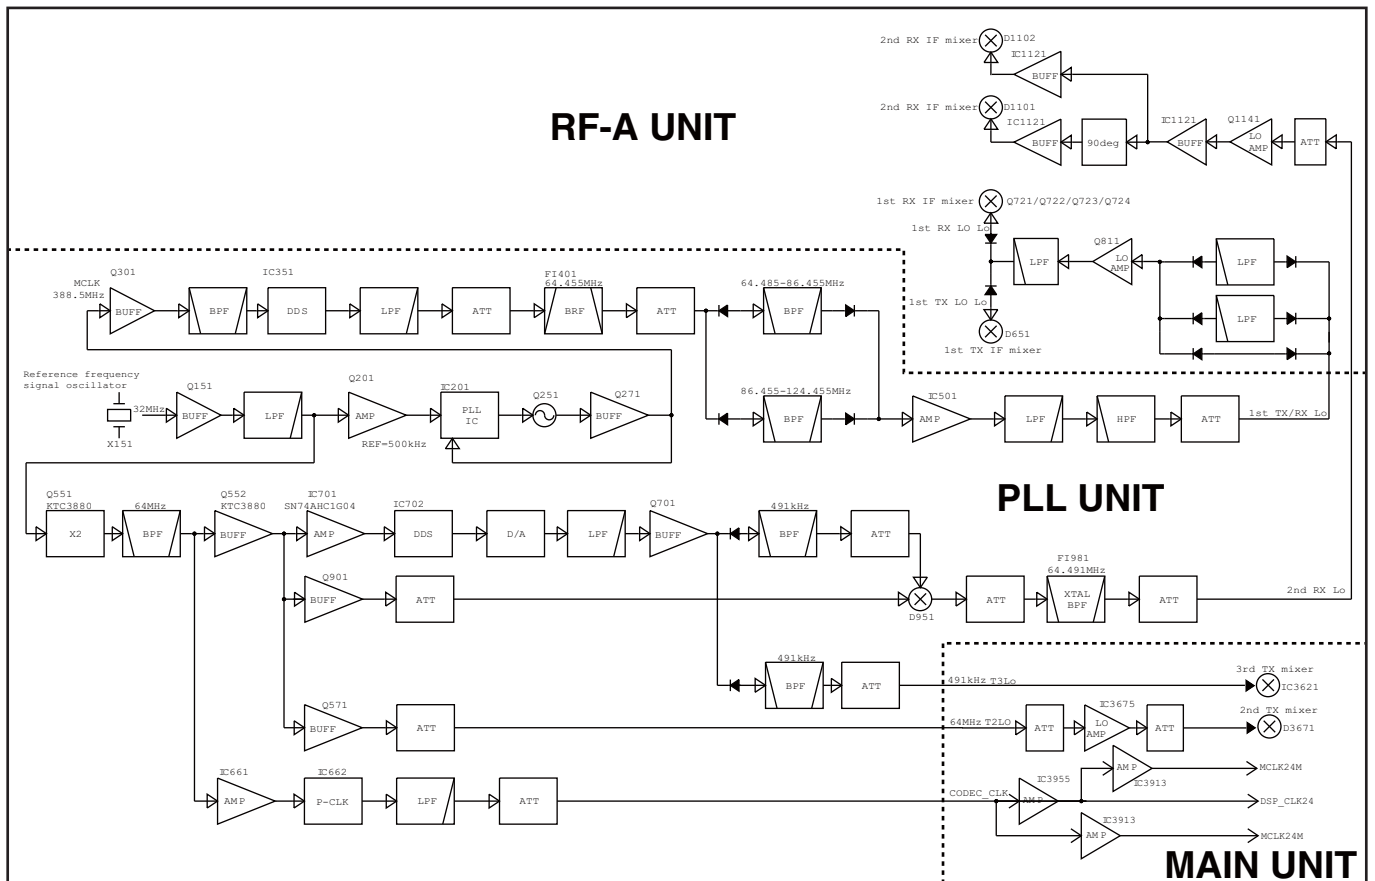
2nd RX IF mixer D1102
IC1121
BUFF
2nd RX IF mixer D1101
IC1121
BUFF
90deg
IC1121
BUFF
Q1141
LO AMP
ATT

RF-A UNIT

1st RX IF mixer Q721/Q722/Q723/Q724
1st RX LO Lo
LPF
Q811
LO AMP
LPF
LPF
1st TX LO Lo
D651
1st TX IF mixer

MCLK
388.5MHz
Q301
BUFF
BPF
IC351
DDS
LPF
ATT
FI401
64.455MHz
BRF
ATT
64.485-86.455MHz
BPF

Reference frequency signal oscillator
32MHz
X151
Q151
BUFF
LPF
Q201
AMP
REF=500kHz
IC201
PLL IC
Q251
Q271
BUFF
86.455-124.455MHz
BPF
IC501
AMP
LPF
HPF
ATT
1st TX/RX Lo

PLL UNIT

Q551
KTC3880
X2
64MHz
BPF
Q552
KTC3880
BUFF
IC701
SN74AHC1G04
AMP
IC702
DDS
D/A
LPF
Q701
BUFF
491kHz
BPF
ATT

Q901
BUFF
ATT
D951
ATT
FI981
64.491MHz
XTAL BPF
ATT
2nd RX Lo

491kHz
BPF
ATT
491kHz T3Lo
3rd TX mixer
IC3621

Q571
BUFF
ATT
64MHz T2LO
ATT
IC3675
LO AMP
ATT
2nd TX mixer
D3671

IC661
AMP
IC662
P-CLK
LPF
ATT
CODEC_CLK
IC3955
AMP
AMP
IC3913
MCLK24M
DSP_CLK24
IC3913
AMP
MCLK24M

MAIN UNIT